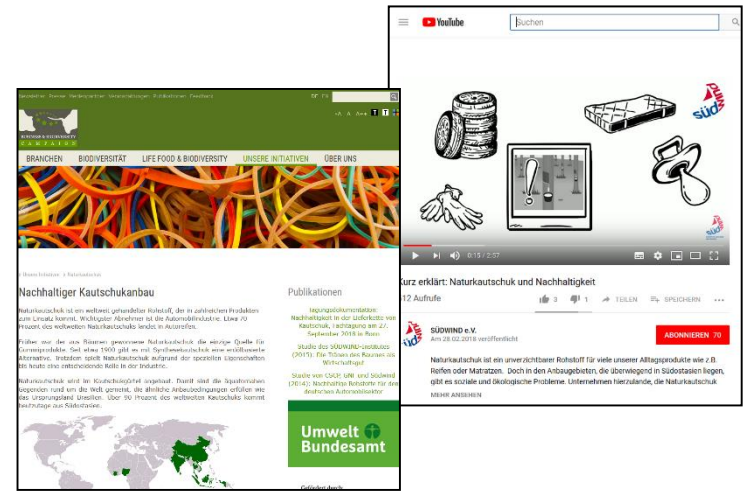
YouTube
Suchen

süd
süd

0:15 / 2:57

Kurz erklärt: Naturkautschuk und Nachhaltigkeit
12 Aufrufe
3 1 TEILEN SPEICHERN

SÜDWIND e.V.
Am 28.02.2018 veröffentlicht
ABONNIEREN 70

Naturkautschuk ist ein unverzichtbarer Rohstoff für viele unserer Alltagsprodukte wie z.B. Reifen oder Matratzen. Doch in den Anbaugebieten, die überwiegend in Südostasien liegen, gibt es soziale und ökologische Probleme. Unternehmen hierzulande, die Naturkautschuk
MEHR ANZEIGEN

BRANCHEN BIODIVERSITÄT LIFE FOOD & BIODIVERSITY UNSERE INITIATIVEN ÜBER UNS

Nachhaltiger Kautschukanbau

Naturkautschuk ist ein weltweit gehandelter Rohstoff, der in zahlreichen Produkten zum Einsatz kommt. Wichtigster Abnehmer ist die Automobilindustrie. Etwa 70 Prozent des weltweiten Naturkautschuks landet in Autoreifen.

Früher war der aus Bäumen gewonnene Naturkautschuk die einzige Quelle für Gummiprodukte. Seit etwa 1900 gibt es mit Synthesekautschuk eine erdölbasierte Alternative. Trotzdem spielt Naturkautschuk aufgrund der speziellen Eigenschaften bis heute eine entscheidende Rolle in der Industrie.

Naturkautschuk wird im Kautschukgürtel angebaut. Damit sind die Äquatornahen Regionen rund um die Welt gemeint, die ähnliche Anbaubedingungen erfüllen wie das Ursprungsland Brasilien. Über 90 Prozent des weltweiten Kautschuks kommt heutzutage aus Südostasien.

Publikationen

Tagungsdokumentation: Nachhaltigkeit in der Lieferkette von Kautschuk, Fachtagung am 27. September 2018 in Bonn

Studie des SÜDWIND-Instituts (2015): Die Tränen des Baumes als Wirtschaftsgut

Studie von CGCF, GNI und Südwind (2014): Nachhaltige Rohstoffe für die deutschen Automobilsektor

Umwelt Bundesamt

Gefördert durch